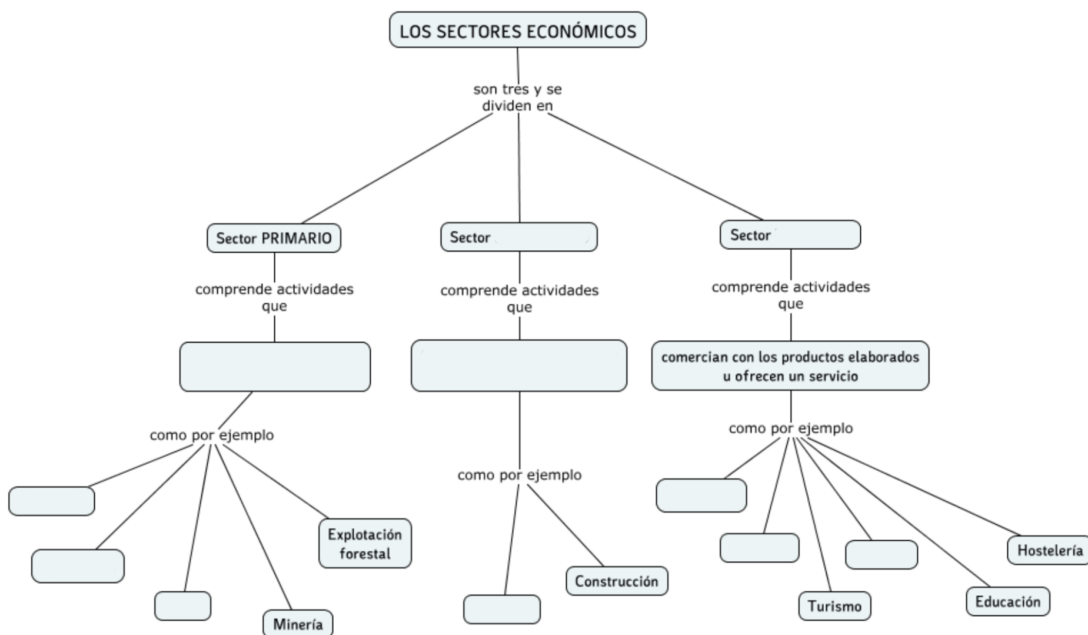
LOS SECTORES ECONÓMICOS

son tres y se dividen en

Sector PRIMARIO

comprende actividades que

como por ejemplo

Explotación forestal

Minería

Sector

comprende actividades que

como por ejemplo

Construcción

Sector

comprende actividades que

comercian con los productos elaborados u ofrecen un servicio

como por ejemplo

Turismo

Educación

Hostelería